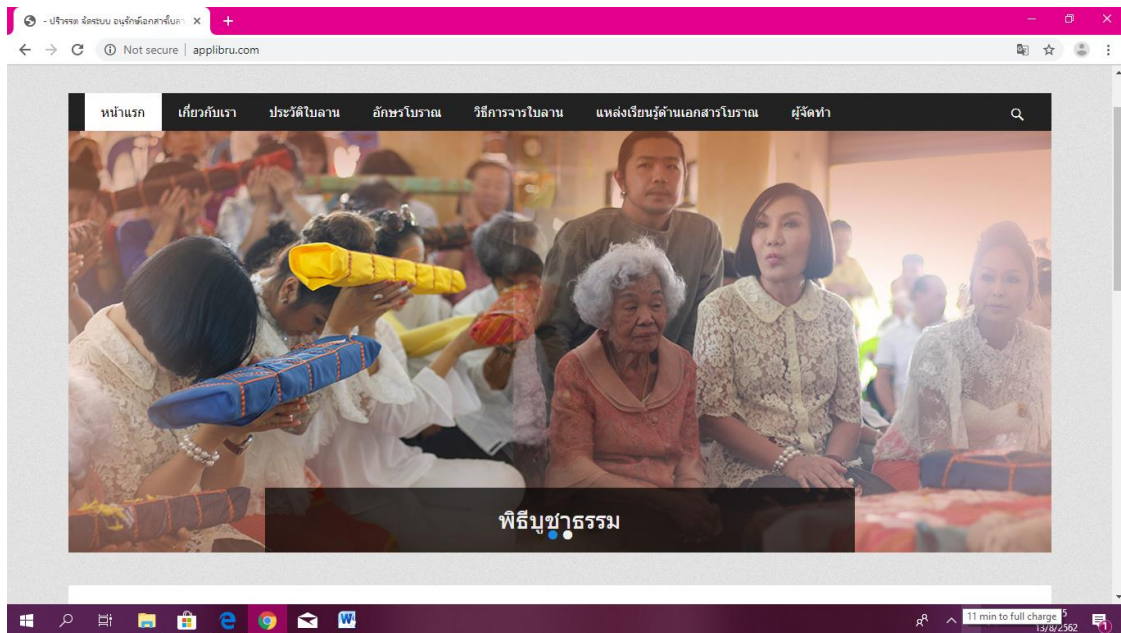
- ปริวรรต จัดระบบ อนุรักษ์เอกสารใบลา ×
+
Not secure | applibru.com

หน้าแรก
เกี่ยวกับเรา
ประวัติใบลาน
อักษรโบราณ
วิธีการจารใบลาน
แหล่งเรียนรู้ด้านเอกสารโบราณ
ผู้จัดทำ

พิธีบูชาธรรม

11 min to full charge
13/8/2562